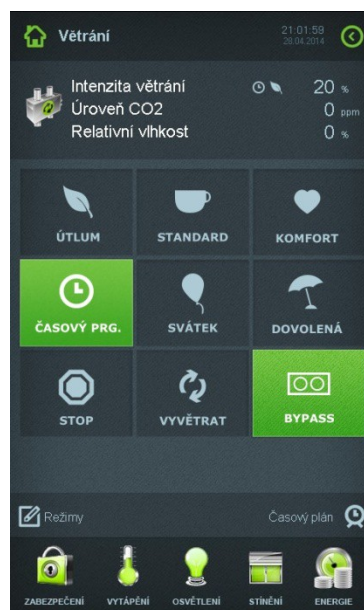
Větrání

21:01:59
28.04.2014

Intenzita větrání 20 %
Úroveň CO2 0 ppm
Relativní vlhkost 0 %

ÚTLUM
STANDARD
KOMFORT
ČASOVÝ PRG.
SVÁTEK
DOVOLENÁ
STOP
VYVĚTRAT
BYPASS

Režimy
Časový plán

ZABEZPEČENÍ
VYTÁPĚNÍ
OSVĚTLENÍ
STÍNĚNÍ
ENERGIE